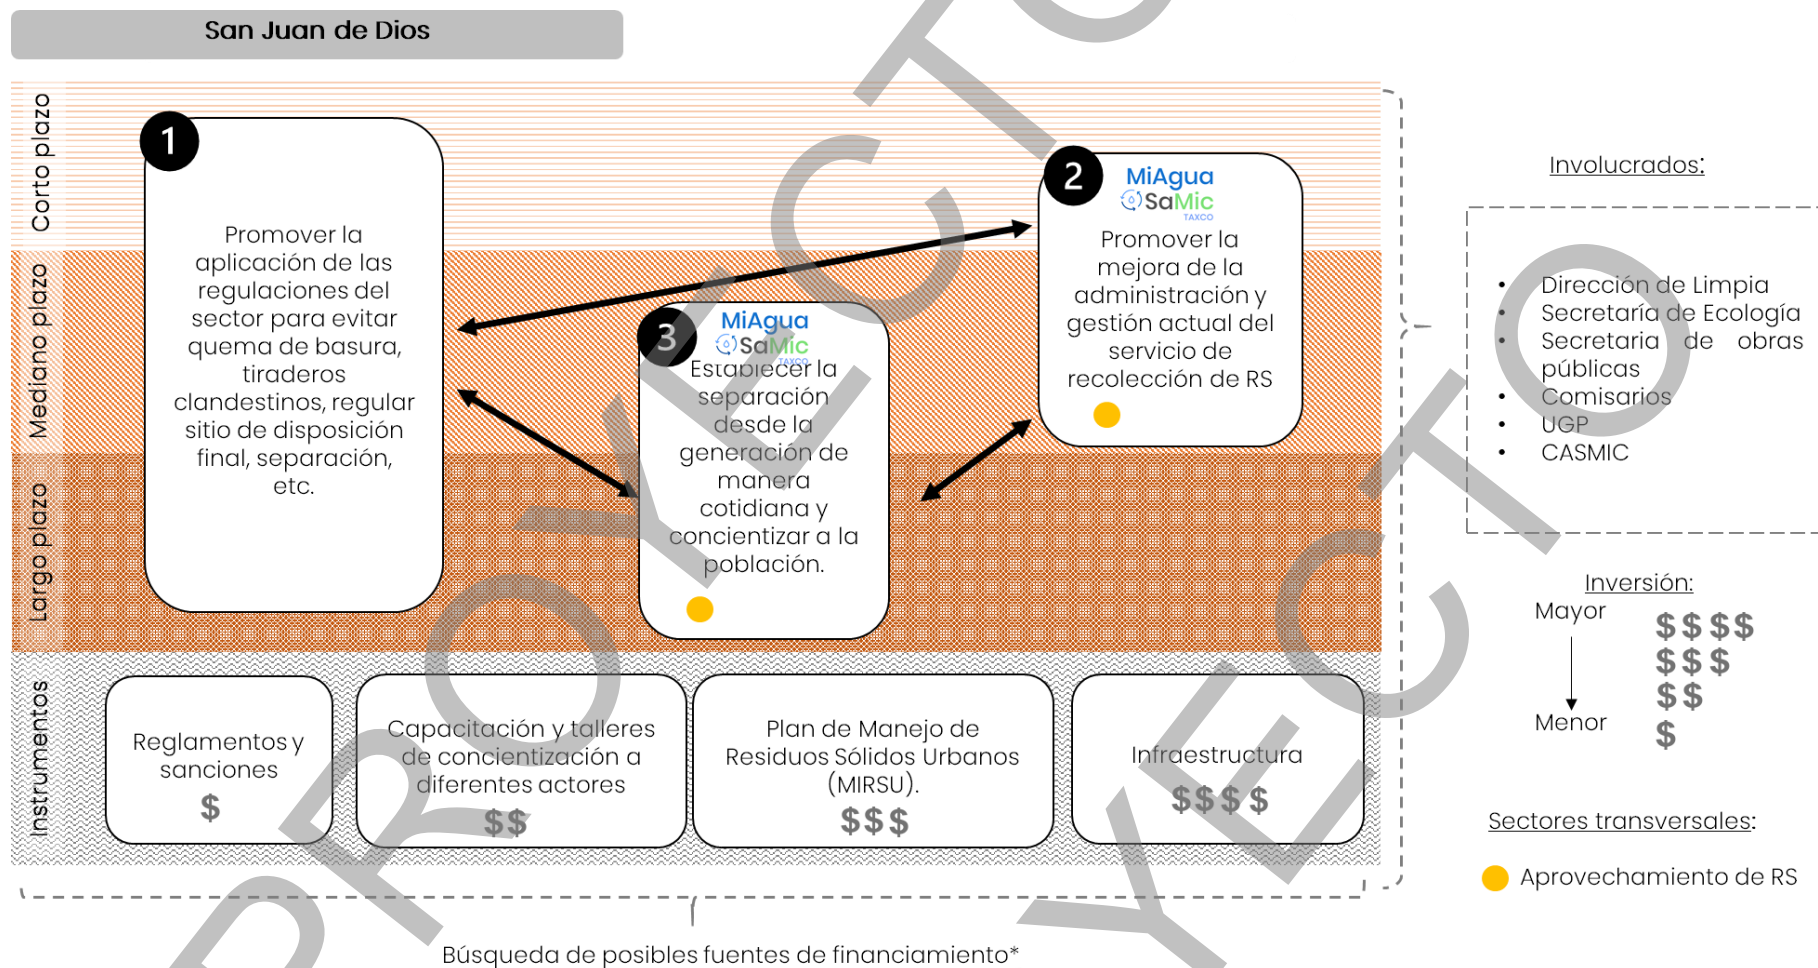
San Juan de Dios

Corto plazo

Mediano plazo

Largo plazo

Instrumentos

1

Promover la aplicación de las regulaciones del sector para evitar quema de basura, tiraderos clandestinos, regular sitio de disposición final, separación, etc.

2

MiAgua SaMic TAXCO

Promover la mejora de la administración y gestión actual del servicio de recolección de RS

3

MiAgua SaMic TAXCO

Establecer la separación desde la generación de manera cotidiana y concientizar a la población.

Reglamentos y sanciones
$

Capacitación y talleres de concientización a diferentes actores
$$

Plan de Manejo de Residuos Sólidos Urbanos (MIRSU).
$$$

Infraestructura
$$$$

Búsqueda de posibles fuentes de financiamiento*

Involucrados:

- Dirección de Limpia
- Secretaría de Ecología
- Secretaria de obras públicas
- Comisarios
- UGP
- CASMIC

Inversión:
Mayor
Menor
$$$$
$$$
$$
$

Sectores transversales:

Aprovechamiento de RS

PROYECTO

PROYECTO